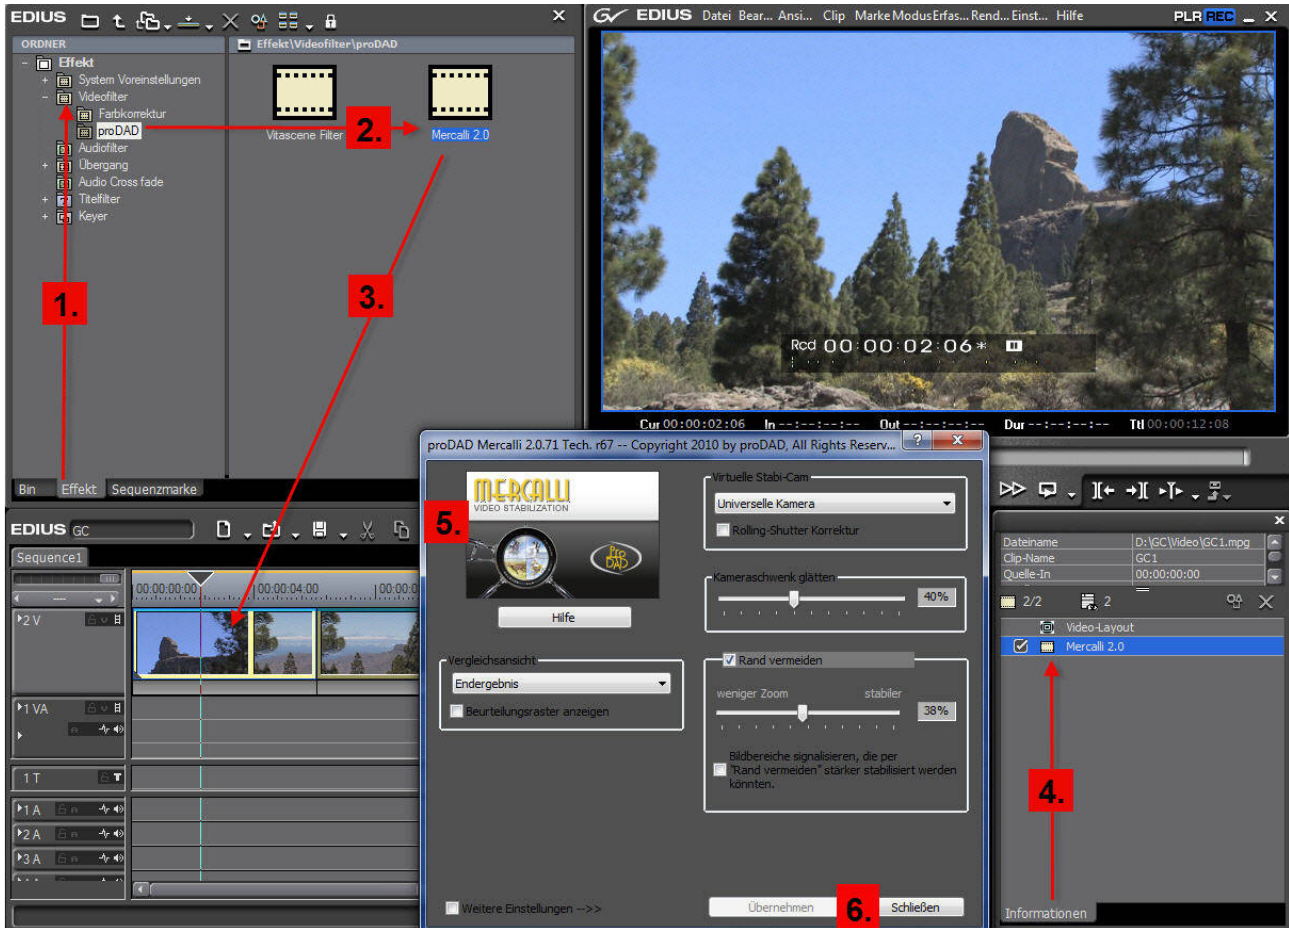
EDIUS

ORDNER

Effekt
System Voreinstellungen
Videofilter
Farbkorrektur
proDAD
Audiofilter
Übergang
Audio Cross fade
Titelfilter
Keyer

Effekt\Videofilter\proDAD

Vitascene Filter

2.

Mercalli 2.0

1.

3.

Bin Effekt Sequenzmarke

EDIUS Datei Bear... Ansi... Clip Marke Modus Erfas... Rend... Einst... Hilfe

PLR REC

Rcd 00:00:02:06

Cur 00:00:02:06 In --:--:--:-- Out --:--:--:-- Dur --:--:--:-- Ttl 00:00:12:08

EDIUS GC

Sequence1

00:00:00:00 00:00:04:00 00:00:0

2 V

1 VA

1 T

1 A

2 A

3 A

proDAD Mercalli 2.0.71 Tech. r67 -- Copyright 2010 by proDAD, All Rights Reserv...

MERCALLI
VIDEO STABILIZATION

5.

Hilfe

Virtuelle Stabi-Cam
Universelle Kamera
Rolling-Shutter Korrektur

Kameraschwenk glätten
40%

Vergleichsansicht
Endergebnis
Beurteilungsraster anzeigen

Rand vermeiden
weniger Zoom stabiler
38%

Bildbereiche signalisieren, die per "Rand vermeiden" stärker stabilisiert werden könnten.

Weitere Einstellungen -->>

Übernehmen

6.

Schließen

Dateiname D:\GC\Video\GC1.mpg
Clip-Name GC1
Quelle-In 00:00:00:00

2/2 2

Video-Layout
Mercalli 2.0

4.

Informationen